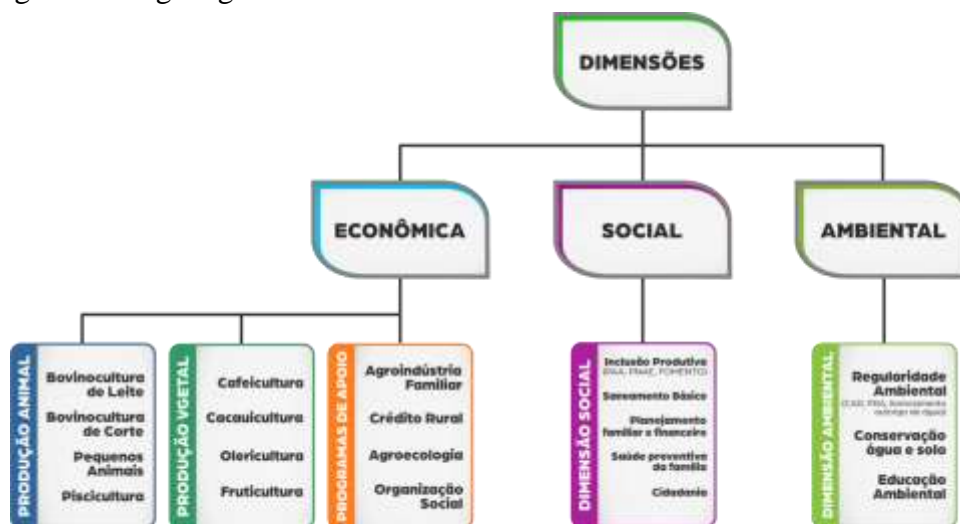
DIMENSÕES

ECONÔMICA

SOCIAL

AMBIENTAL

PRODUÇÃO ANIMAL
Bovinocultura de Leite
Bovinocultura de Corte
Pequenos Animais
Piscicultura

PRODUÇÃO VGETAL
Cafeicultura
Cacauicultura
Olericultura
Fruticultura

PROGRAMAS DE APOIO
Agroindústria Familiar
Crédito Rural
Agroecologia
Organização Social

DIMENSÃO SOCIAL
Inclusão Produtiva
(PAA, PNAE, FOMENTO)
Saneamento Básico
Planejamento familiar e financeiro
Saúde preventiva da família
Cidadania

DIMENSÃO AMBIENTAL
Regularidade Ambiental
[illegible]
Conservação água e solo
Educação Ambiental